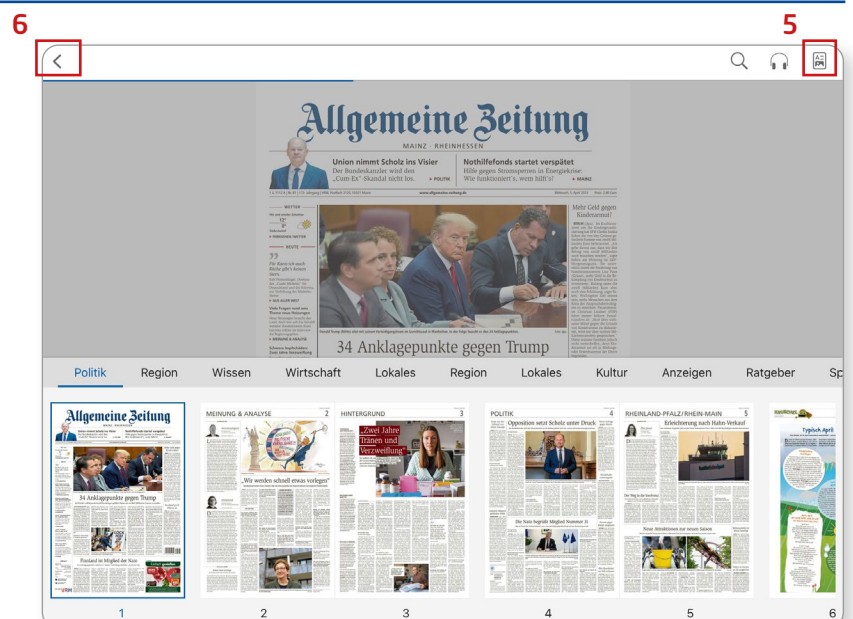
6

5

Allgemeine Zeitung

MAINZ · RHEINHESSEN

Union nimmt Scholz ins Visier
Der Bundeskanzler wird den „Cum-Ex"-Skandal nicht los. ▸ POLITIK

Nothilfefonds startet verspätet
Hilfe gegen Stromsperren in Energiekrise: Wie funktioniert's, wem hilft's? ▸ MAINZ

WETTER

Mehr Geld gegen Kindesarmut?

34 Anklagepunkte gegen Trump

Politik Region Wissen Wirtschaft Lokales Region Lokales Kultur Anzeigen Ratgeber Sp

Allgemeine Zeitung

34 Anklagepunkte gegen Trump

Finnland ist Mitglied der Nato

MEINUNG & ANALYSE 2

„Wir werden schnell etwas vorlegen"

HINTERGRUND 3

„Zwei Jahre Tränen und Verzweiflung"

POLITIK 4

Opposition setzt Scholz unter Druck

Die Nato begrüßt Mitglied Nummer 31

RHEINLAND-PFALZ / RHEIN-MAIN 5

Erleichterung nach Hahn-Verkauf

Neue Attraktionen zur neuen Saison

Typisch April

1 2 3 4 5 6